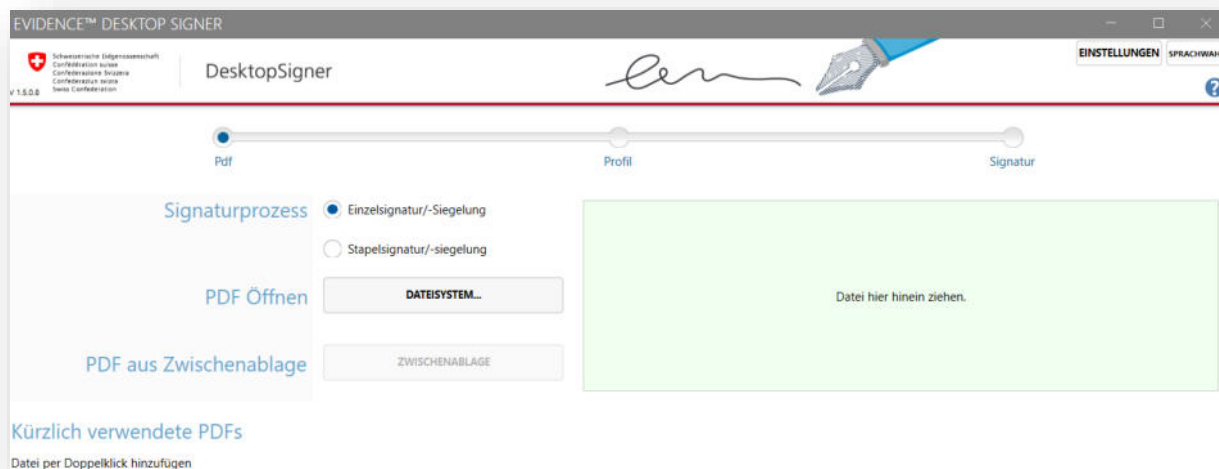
EVIDENCE™ DESKTOP SIGNER

Schweizerische Eidgenossenschaft
Confédération suisse
Confederazione Svizzera
Confederaziun svizra
Swiss Confederation

V 1.5.0.0

DesktopSigner

EINSTELLUNGEN SPRACHWAH

?

Pdf

Profil

Signatur

Signaturprozess

Einzelsignatur/-Siegelung

Stapelsignatur/-siegelung

PDF Öffnen

DATEISYSTEM...

PDF aus Zwischenablage

ZWISCHENABLAGE

Datei hier hinein ziehen.

Kürzlich verwendete PDFs

Datei per Doppelklick hinzufügen